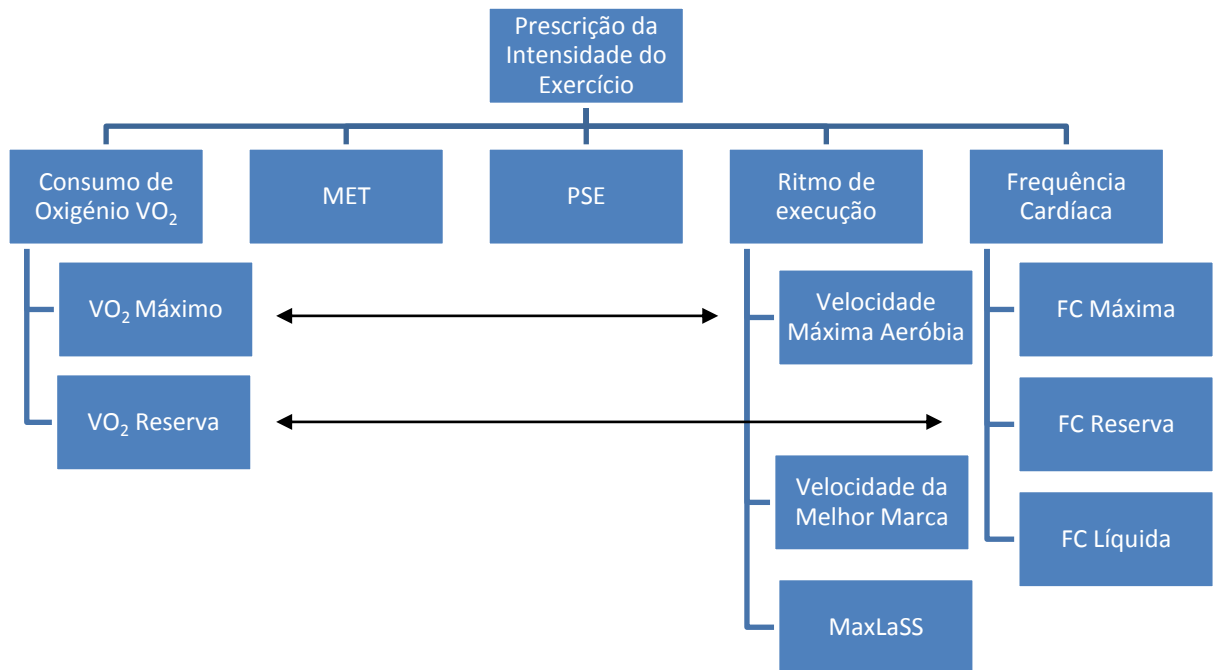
Prescrição da Intensidade do Exercício

Consumo de Oxigénio $VO_2$

MET

PSE

Ritmo de execução

Frequência Cardíaca

$VO_2$ Máximo

$VO_2$ Reserva

Velocidade Máxima Aeróbia

Velocidade da Melhor Marca

MaxLaSS

FC Máxima

FC Reserva

FC Líquida